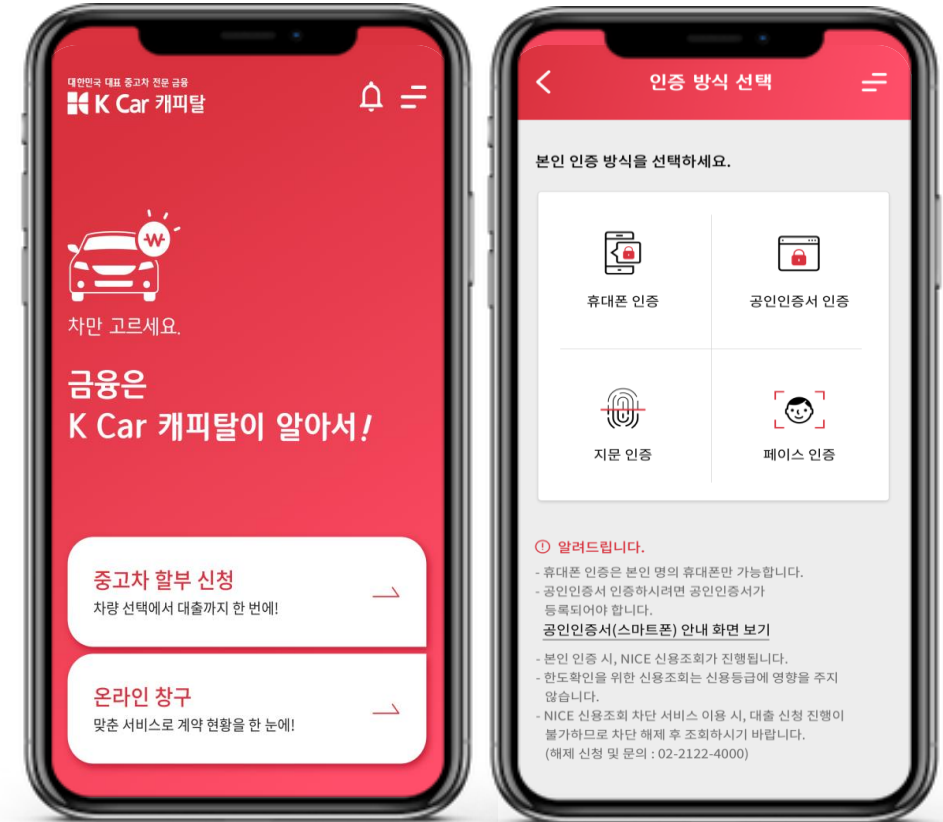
대한민국 대표 중고차 전문 금융
K Car 캐피탈

₩

차만 고르세요.

금융은
K Car 캐피탈이 알아서!

중고차 할부 신청
차량 선택에서 대출까지 한 번에!

온라인 창구
맞춤 서비스로 계약 현황을 한 눈에!

인증 방식 선택

본인 인증 방식을 선택하세요.

휴대폰 인증

공인인증서 인증

지문 인증

페이스 인증

알려드립니다.
- 휴대폰 인증은 본인 명의 휴대폰만 가능합니다.
- 공인인증서 인증하시려면 공인인증서가 등록되어야 합니다.
공인인증서(스마트폰) 안내 화면 보기
- 본인 인증 시, NICE 신용조회가 진행됩니다.
- 한도확인을 위한 신용조회는 신용등급에 영향을 주지 않습니다.
- NICE 신용조회 차단 서비스 이용 시, 대출 신청 진행이 불가하므로 차단 해제 후 조회하시기 바랍니다.
(해제 신청 및 문의 : 02-2122-4000)